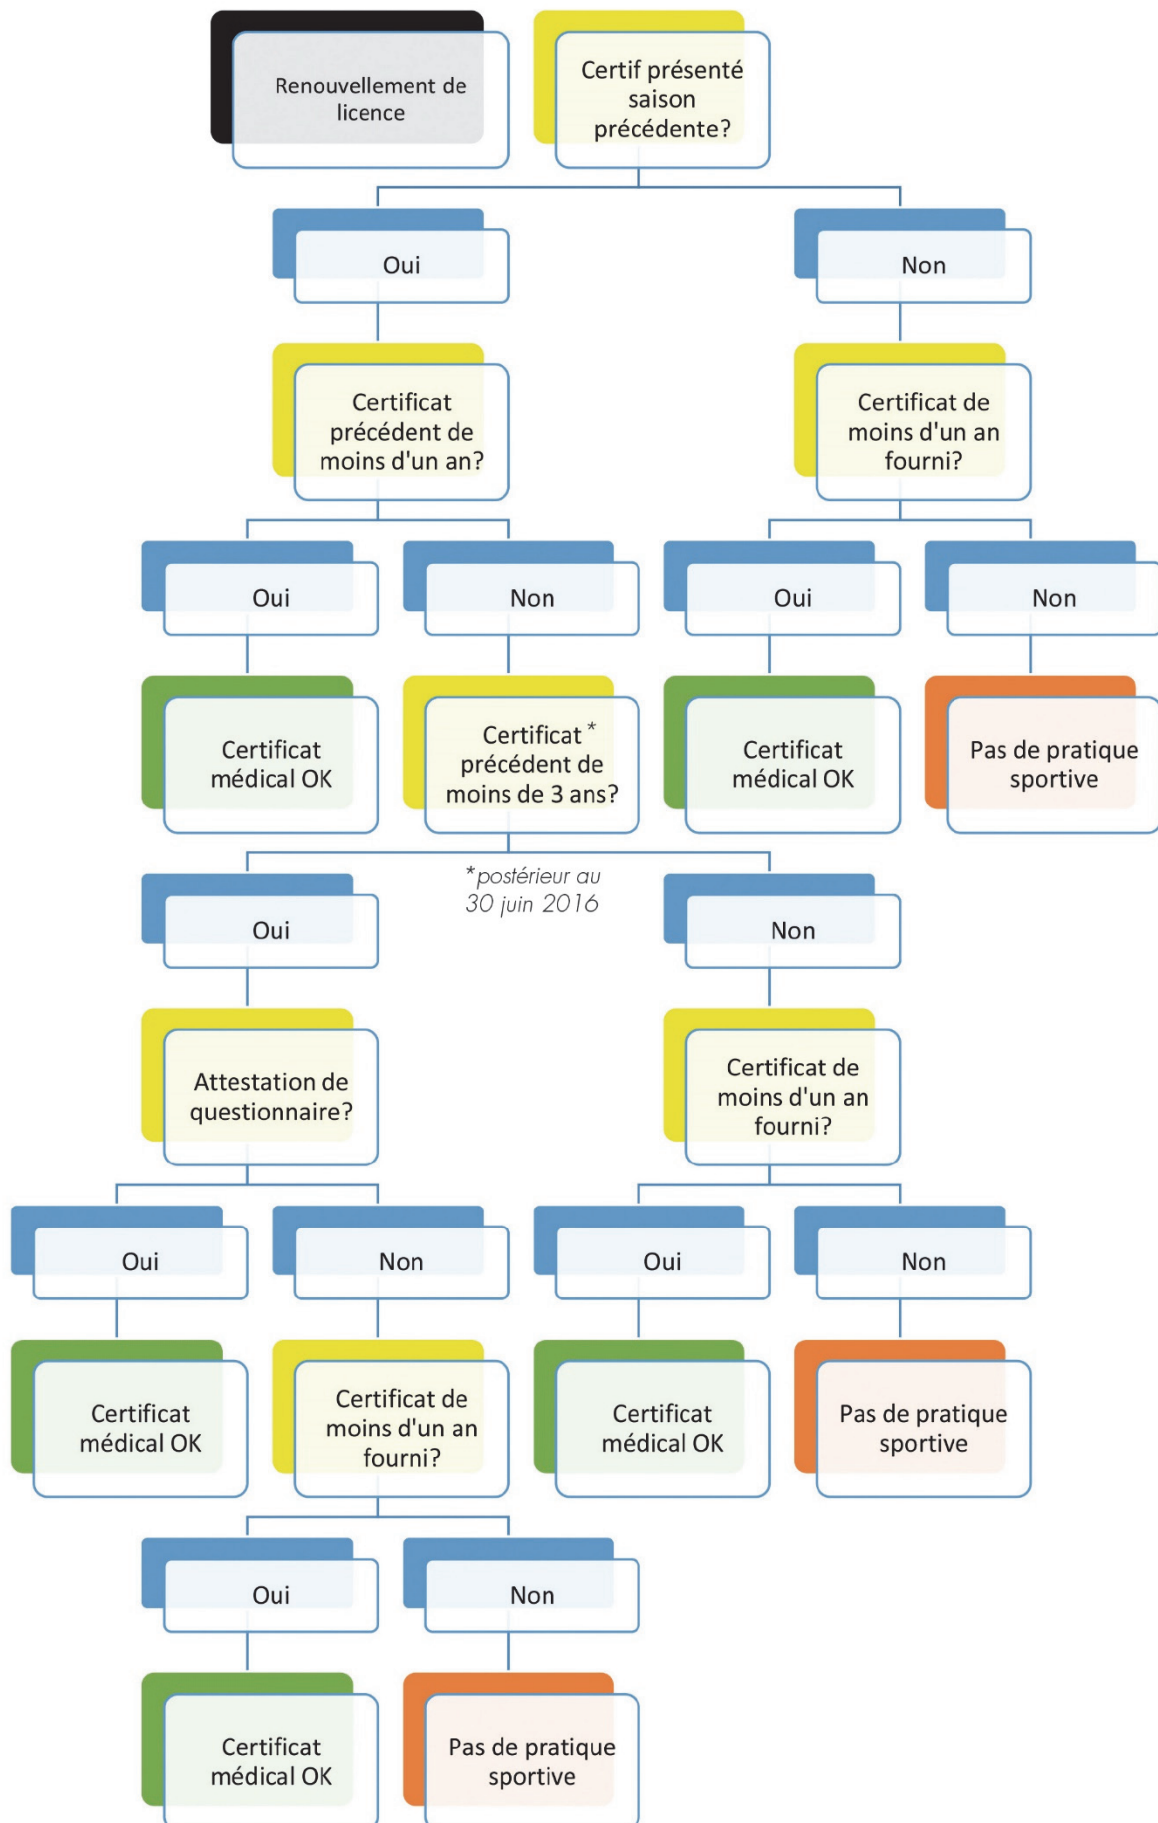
Renouvellement de licence

Certif présenté saison précédente?

Oui

Non

Certificat précédent de moins d'un an?

Certificat de moins d'un an fourni?

Oui

Non

Oui

Non

Certificat médical OK

Certificat* précédent de moins de 3 ans?

Certificat médical OK

Pas de pratique sportive

*postérieur au 30 juin 2016

Oui

Non

Attestation de questionnaire?

Certificat de moins d'un an fourni?

Oui

Non

Oui

Non

Certificat médical OK

Certificat de moins d'un an fourni?

Certificat médical OK

Pas de pratique sportive

Oui

Non

Certificat médical OK

Pas de pratique sportive